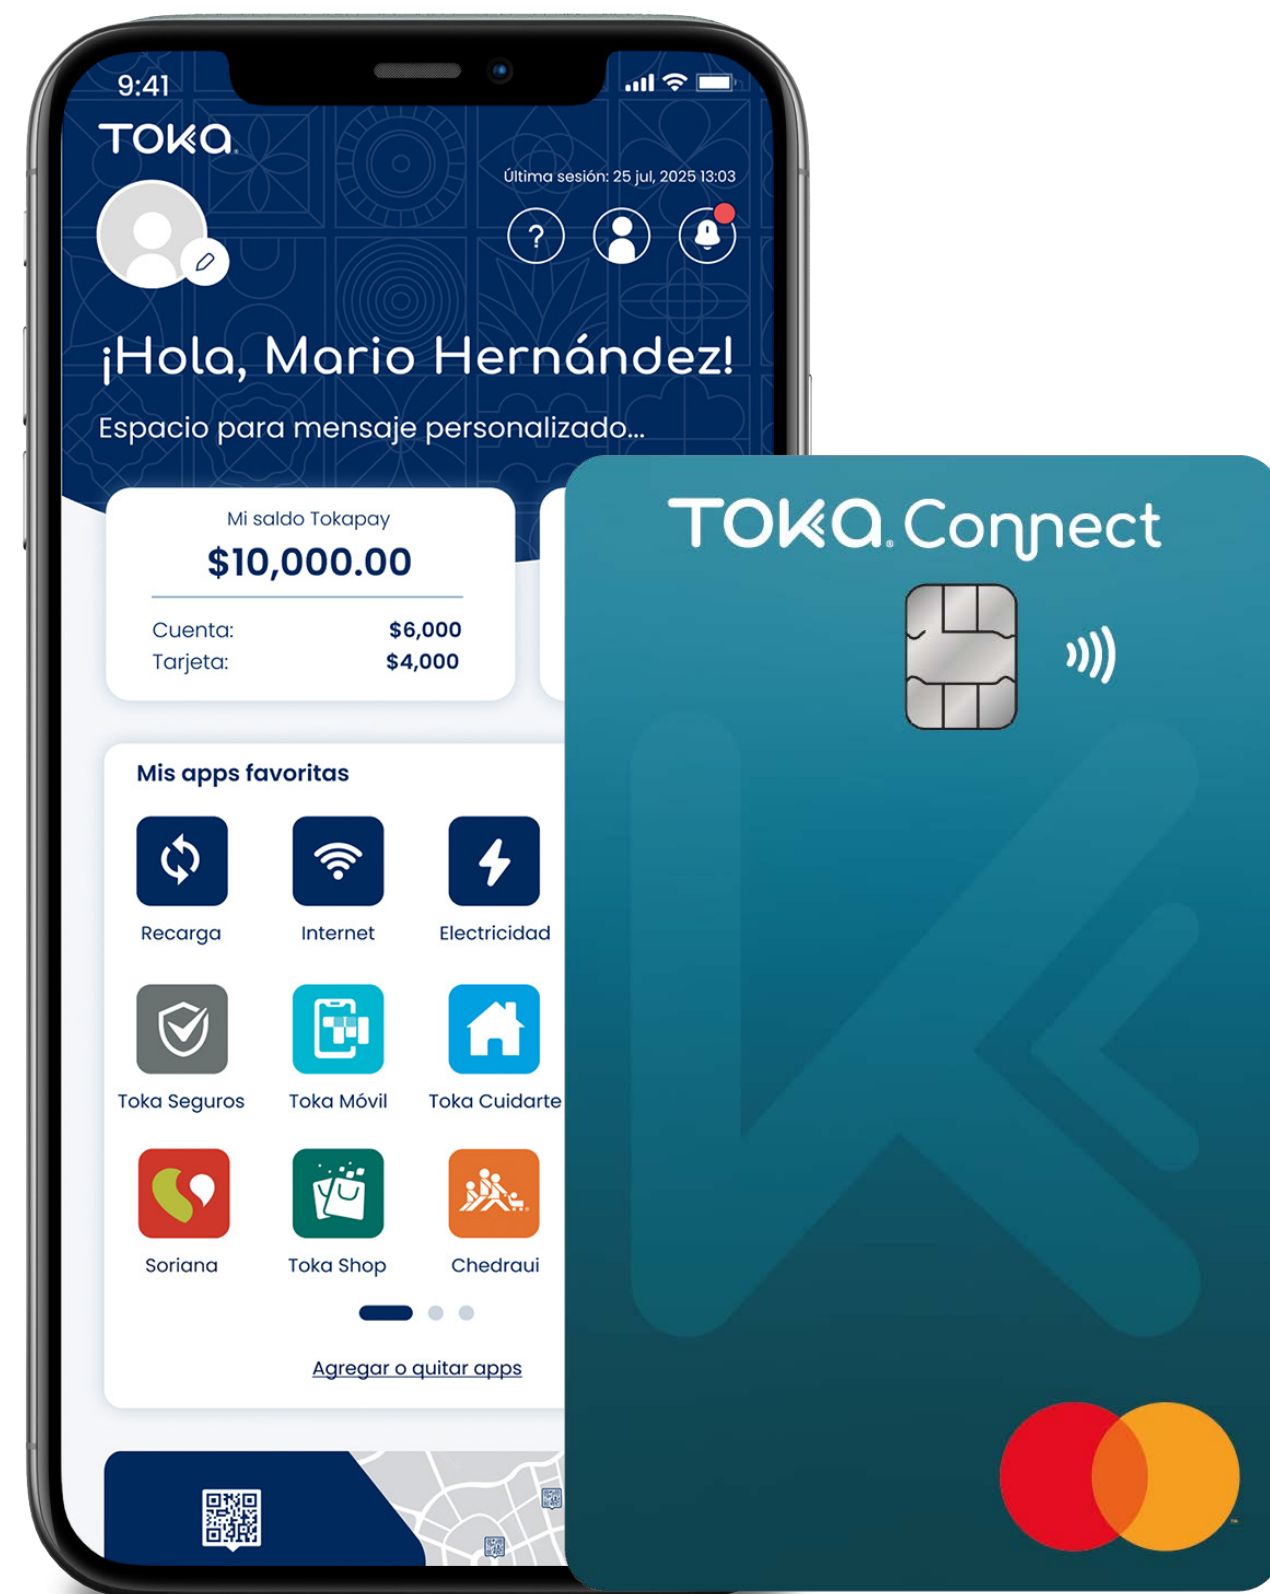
9:41

TOKA

Última sesión: 25 jul, 2025 13:03

?

¡Hola, Mario Hernández!

Espacio para mensaje personalizado...

Mi saldo Tokapay

$10,000.00

| Cuenta: | $6,000 |
|---|---|
| Tarjeta: | $4,000 |

Mis apps favoritas

Recarga

Internet

Electricidad

Toka Seguros

Toka Móvil

Toka Cuidarte

Soriana

Toka Shop

Chedraui

Agregar o quitar apps

TOKA Connect